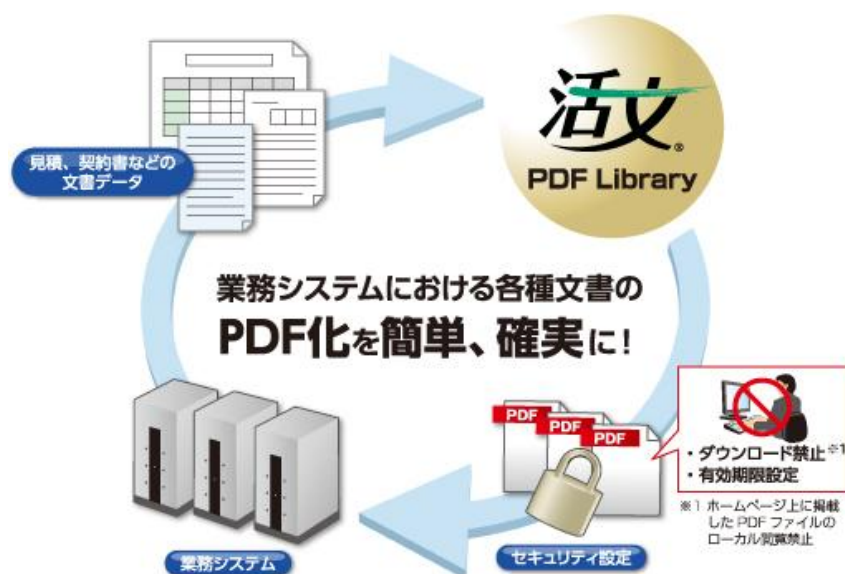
見積、契約書などの文書データ

活文
PDF Library

業務システムにおける各種文書の
PDF化を簡単、確実に！

PDF
PDF
PDF

・ダウンロード禁止※1
・有効期限設定

※1 ホームページ上に掲載したPDFファイルのローカル閲覧禁止

業務システム

セキュリティ設定